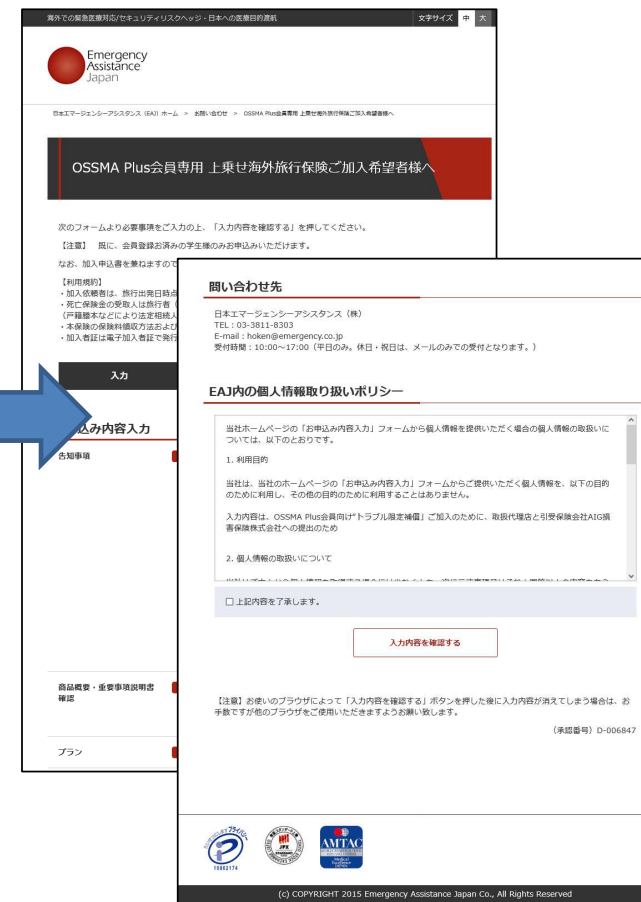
海外での緊急医療対応/セキュリティリスクヘッジ - 日本への医療目的渡航　文字サイズ　中　大

Emergency Assistance Japan

日本エマージェンシーアシスタンス（EAJ）ホーム ＞ お問い合わせ ＞ OSSMA Plus会員専用 上乗せ海外旅行保険ご加入希望者様へ

OSSMA Plus会員専用 上乗せ海外旅行保険ご加入希望者様へ

次のフォームより必要事項をご入力の上、「入力内容を確認する」を押してください。

【注意】 既に、会員登録お済みの学生様のみお申込みいただけます。

なお、加入申込書を兼ねますので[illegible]

【利用規約】
・加入依頼者は、旅行出発日時点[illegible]
・死亡保険金の受取人は旅行者（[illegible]
（戸籍謄本などにより法定相続人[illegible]
・本保険の保険料徴収方法および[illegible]
・加入者証は電子加入者証で発行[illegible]

入力

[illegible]込み内容入力

告知事項

商品概要・重要事項説明書確認

プラン

問い合わせ先

日本エマージェンシーアシスタンス（株）
TEL：03-3811-8303
E-mail：hoken@emergency.co.jp
受付時間：10:00～17:00（平日のみ。休日・祝日は、メールのみでの受付となります。）

EAJ内の個人情報取り扱いポリシー

当社ホームページの「お申込み内容入力」フォームから個人情報を提供いただく場合の個人情報の取扱いについては、以下のとおりです。

1. 利用目的

当社は、当社のホームページの「お申込み内容入力」フォームからご提供いただく個人情報を、以下の目的のために利用し、その他の目的のために利用することはありません。

入力内容は、OSSMA Plus会員向け"トラブル限定補償"ご加入のために、取扱代理店と引受保険会社AIG損害保険株式会社への提出のため

2. 個人情報の取扱いについて

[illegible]

☐ 上記内容を了承します。

入力内容を確認する

【注意】お使いのブラウザによって「入力内容を確認する」ボタンを押した後に入力内容が消えてしまう場合は、お手数ですが他のブラウザをご使用いただきますようお願い致します。

（承認番号）D-006847

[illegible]
10862174

JPX

AMTAC

(c) COPYRIGHT 2015 Emergency Assistance Japan Co., All Rights Reserved